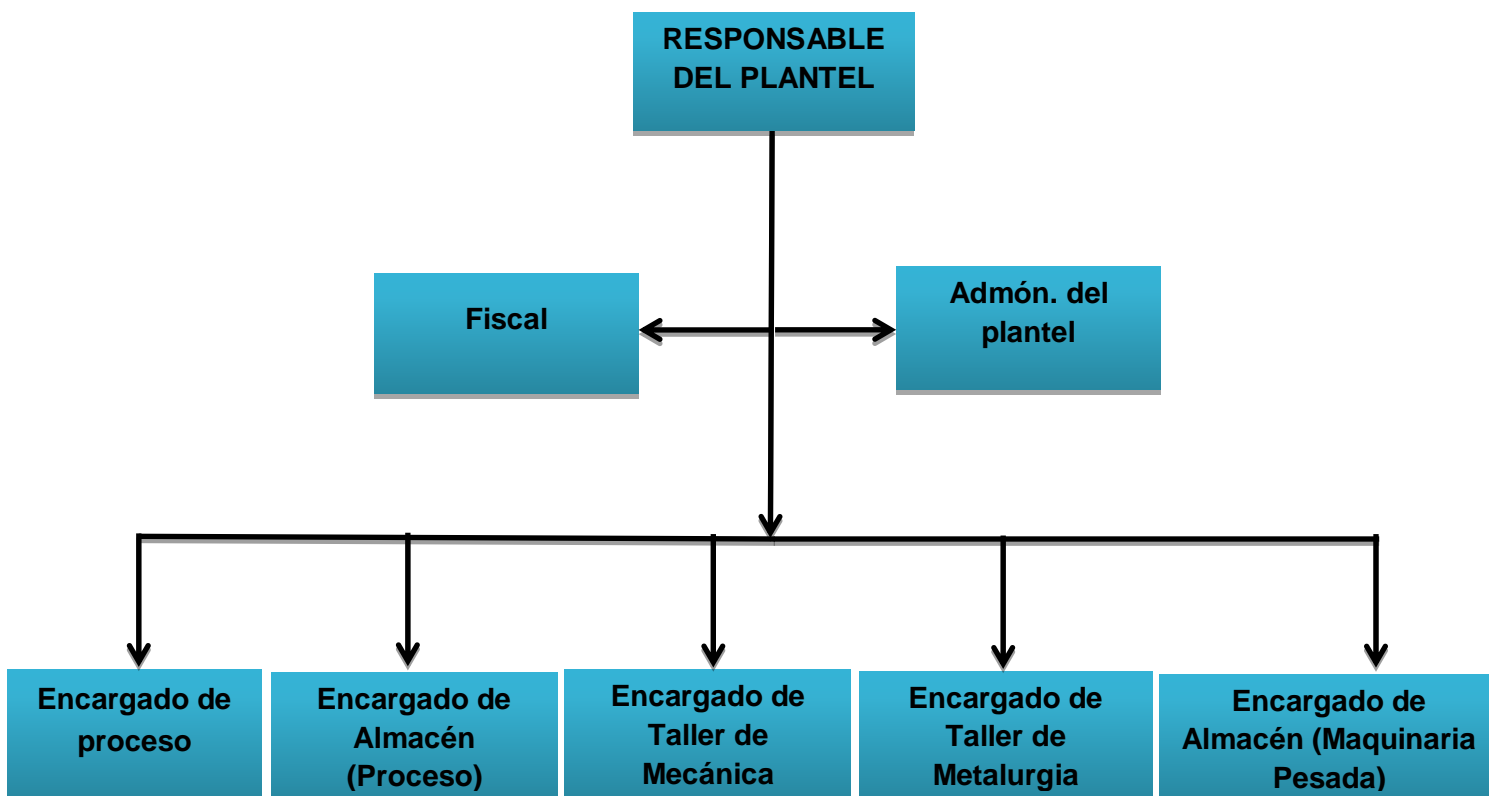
RESPONSABLE DEL PLANTEL

Fiscal

Admón. del plantel

Encargado de proceso

Encargado de Almacén (Proceso)

Encargado de Taller de Mecánica

Encargado de Taller de Metalurgia

Encargado de Almacén (Maquinaria Pesada)